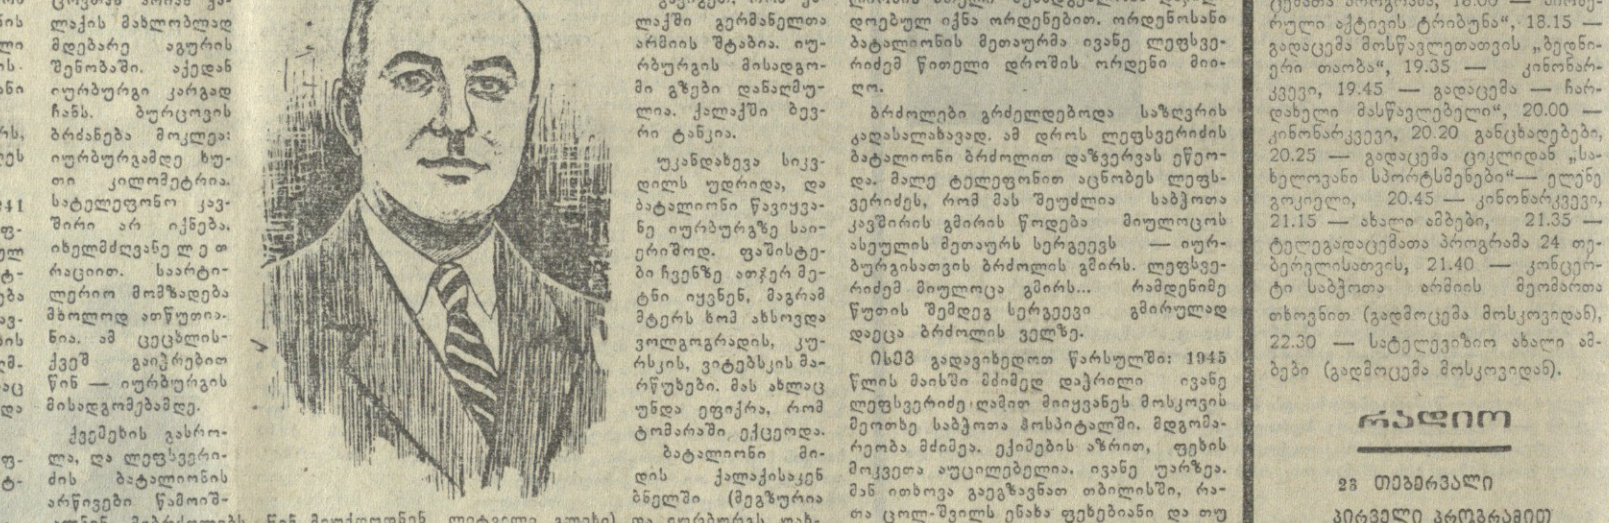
ნის ლო ის. ბის რს, ეს 41 ჟ- ულ ტ- ება ეგ- ის ამ- ეც და

ღაქის მახლობლად მდებარე აგურის შენობაში. აქედან იურბურგი კარგად ჩანს. ბურღის ბრძანება მოკლეა: იურბურგამდე ხუთი კილომეტრია. სატელეფონო კავშირი არ იქნება. იხელმძღვანელ ლ ო რაციით. საარტილერიო მომზადება მხოლოდ ათწუთიანია. ამ ცეცხლის ქვეშ გაიჭრებით წინ — იურბურგის მისადგომებამდე.

ქვემეხის გასროლა, და ლეფსვერიძის ბატალიონის არწივები წამოიშ-

ლაქში გერმანელთა არმიის შტაბია. იურბურგის მისადგომი გზები დანაღმულია. ქალაქში ბევრი ტანკია.

უკანდახევა სიკვდილს უდრიდა, და ბატალიონი წავიდა იურბურგზე საიერიშოდ. ფაშისტები ჩვენზე ათჯერ მეტნი იყვნენ, მაგრამ მტერს ხომ ახსოვდა ვოლგოგრადის, კურსკის, ვიტებსკის მარწუხები. მას ახლაც უნდა ეფიქრა, რომ ტომარაში ექცეოდა.

ბატალიონი მიდის ქალაქისაკენ ბნელში (მეგზურია

დღბულ იქნა ორდენებით. ორდენოსანი ბატალიონის მეთაურმა ივანე ლეფსვერიძემ წითელი დროშის ორდენი მიიღო.

ბრძოლები გრძელდებოდა საზღვრის გადასალახავად. ამ დროს ლეფსვერიძის ბატალიონი ბრძოლით დაზვერვას ეწეოდა. მალე ტელეფონით აცნობეს ლეფსვერიძეს, რომ მას მიენიჭა საბჭოთა კავშირის გმირის წოდება მილოცვის ასეულის მეთაურს სერგეევს — იურბურგისათვის ბრძოლის გმირს. ლეფსვერიძემ მიულოცა გმირს... რამდენიმე წუთის შემდეგ სერგეევი გმირულად დაეცა ბრძოლის ველზე.

ისევ გადავიხედოთ წარსულში: 1945 წლის მაისში მძიმედ დაჭრილი ივანე ლეფსვერიძე ღამით მიიყვანეს მოსკოვის მეოთხე საბჭოთა ჰოსპიტალში. მდგომარეობა მძიმეა. ექიმების აზრით, ფეხის მოკვეთა აუცილებელია. ივანე უარზეა. მან ითხოვა გაეგზავნათ თბილისში, რათა ცოლ-შვილს ენახა ფეხებიანი და თუ

რული აქტივის ტრიბუნა", 18.15 — გადაცემა მოსწავლეთათვის „ბედნიერი თამაში", 19.35 — კინოკონცერტი, 19.45 — გადაცემა „ჩრდილოელი მასწავლებელი", 20.00 — კინოკონცერტი, 20.20 განცხადებები, 20.25 — გადაცემა ციკლიდან „სახელოვანი სპორტსმენები"— ელენე გოგიელი, 20.45 — კინოკონცერტი, 21.15 — ახალი ამბები, 21.35 — ტელეგადაცემათა პროგრამა 24 თებერვლისათვის, 21.40 — კონცერტი საბჭოთა არმიის მეომართა თხოვნით (გადმოცემა მოსკოვიდან), 22.30 — სატელევიზიო ახალი ამბები (გადმოცემა მოსკოვიდან).

რადიო

23 თებერვალი
პირველი პროგრამით